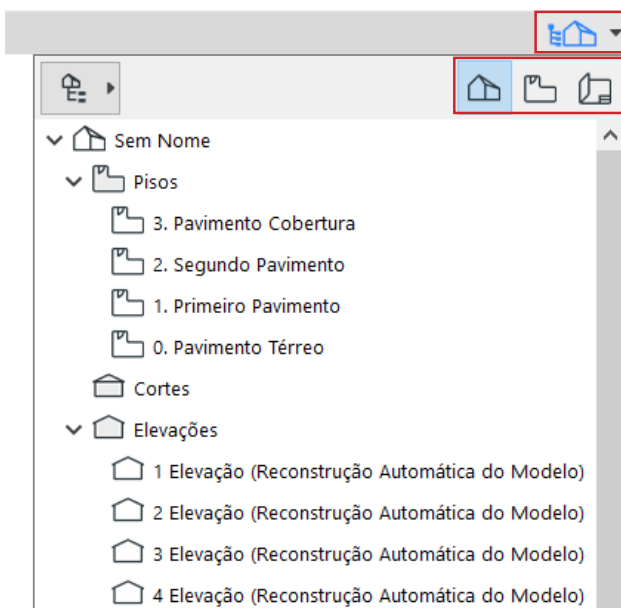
Sem Nome

Pisos

3. Pavimento Cobertura

2. Segundo Pavimento

1. Primeiro Pavimento

0. Pavimento Térreo

Cortes

Elevações

1 Elevação (Reconstrução Automática do Modelo)

2 Elevação (Reconstrução Automática do Modelo)

3 Elevação (Reconstrução Automática do Modelo)

4 Elevação (Reconstrução Automática do Modelo)